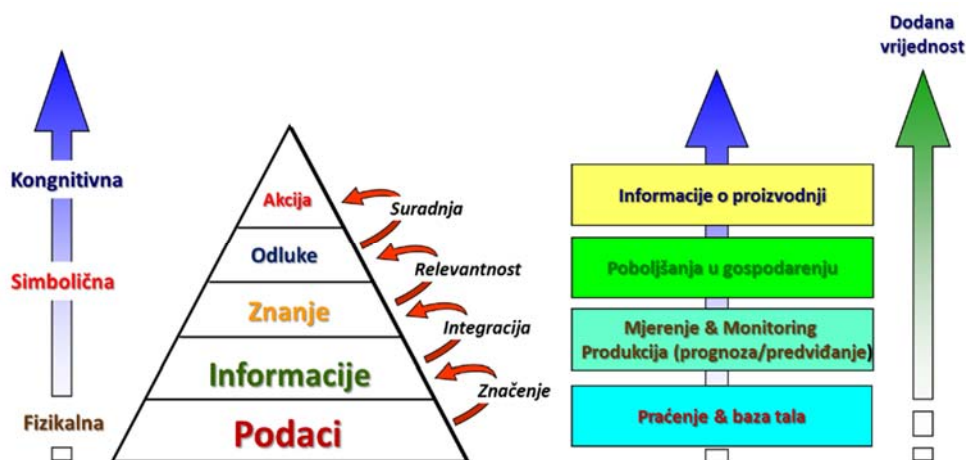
Kongnitivna

Simbolična

Fizikalna

Akcija

Odluke

Znanje

Informacije

Podaci

Suradnja

Relevantnost

Integracija

Značenje

Informacije o proizvodnji

Poboljšanja u gospodarenju

Mjerenje & Monitoring Produkcija (prognoza/predviđanje)

Praćenje & baza tala

Dodana vrijednost